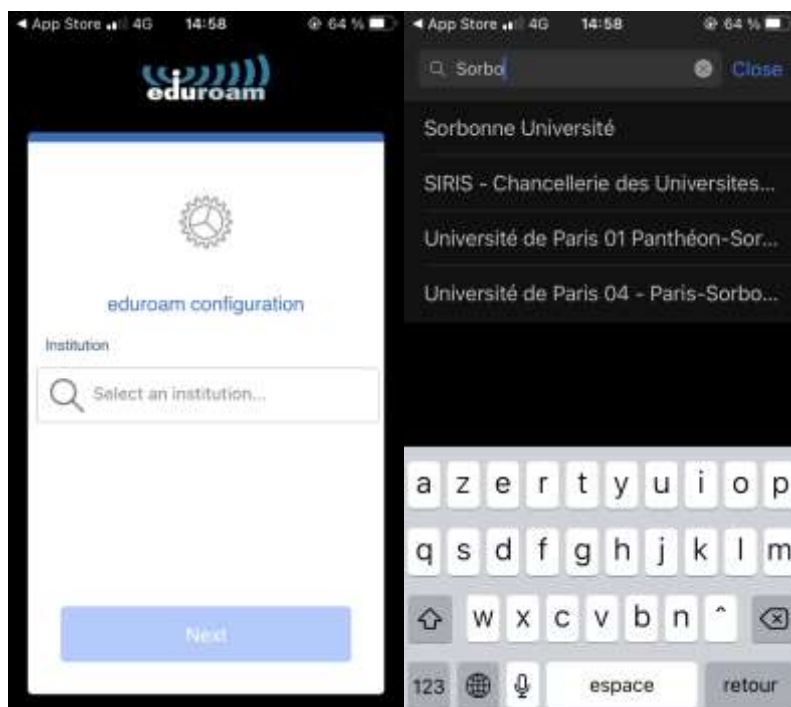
◀ App Store 4G 14:58 64 %

eduroam

eduroam configuration

Institution

Select an institution...

Next

◀ App Store 4G 14:58 64 %

Sorbo

Close

Sorbonne Université

SIRIS - Chancellerie des Universites...

Université de Paris 01 Panthéon-Sor...

Université de Paris 04 - Paris-Sorbo...

a z e r t y u i o p

q s d f g h j k l m

w x c v b n ˆ

123 espace retour